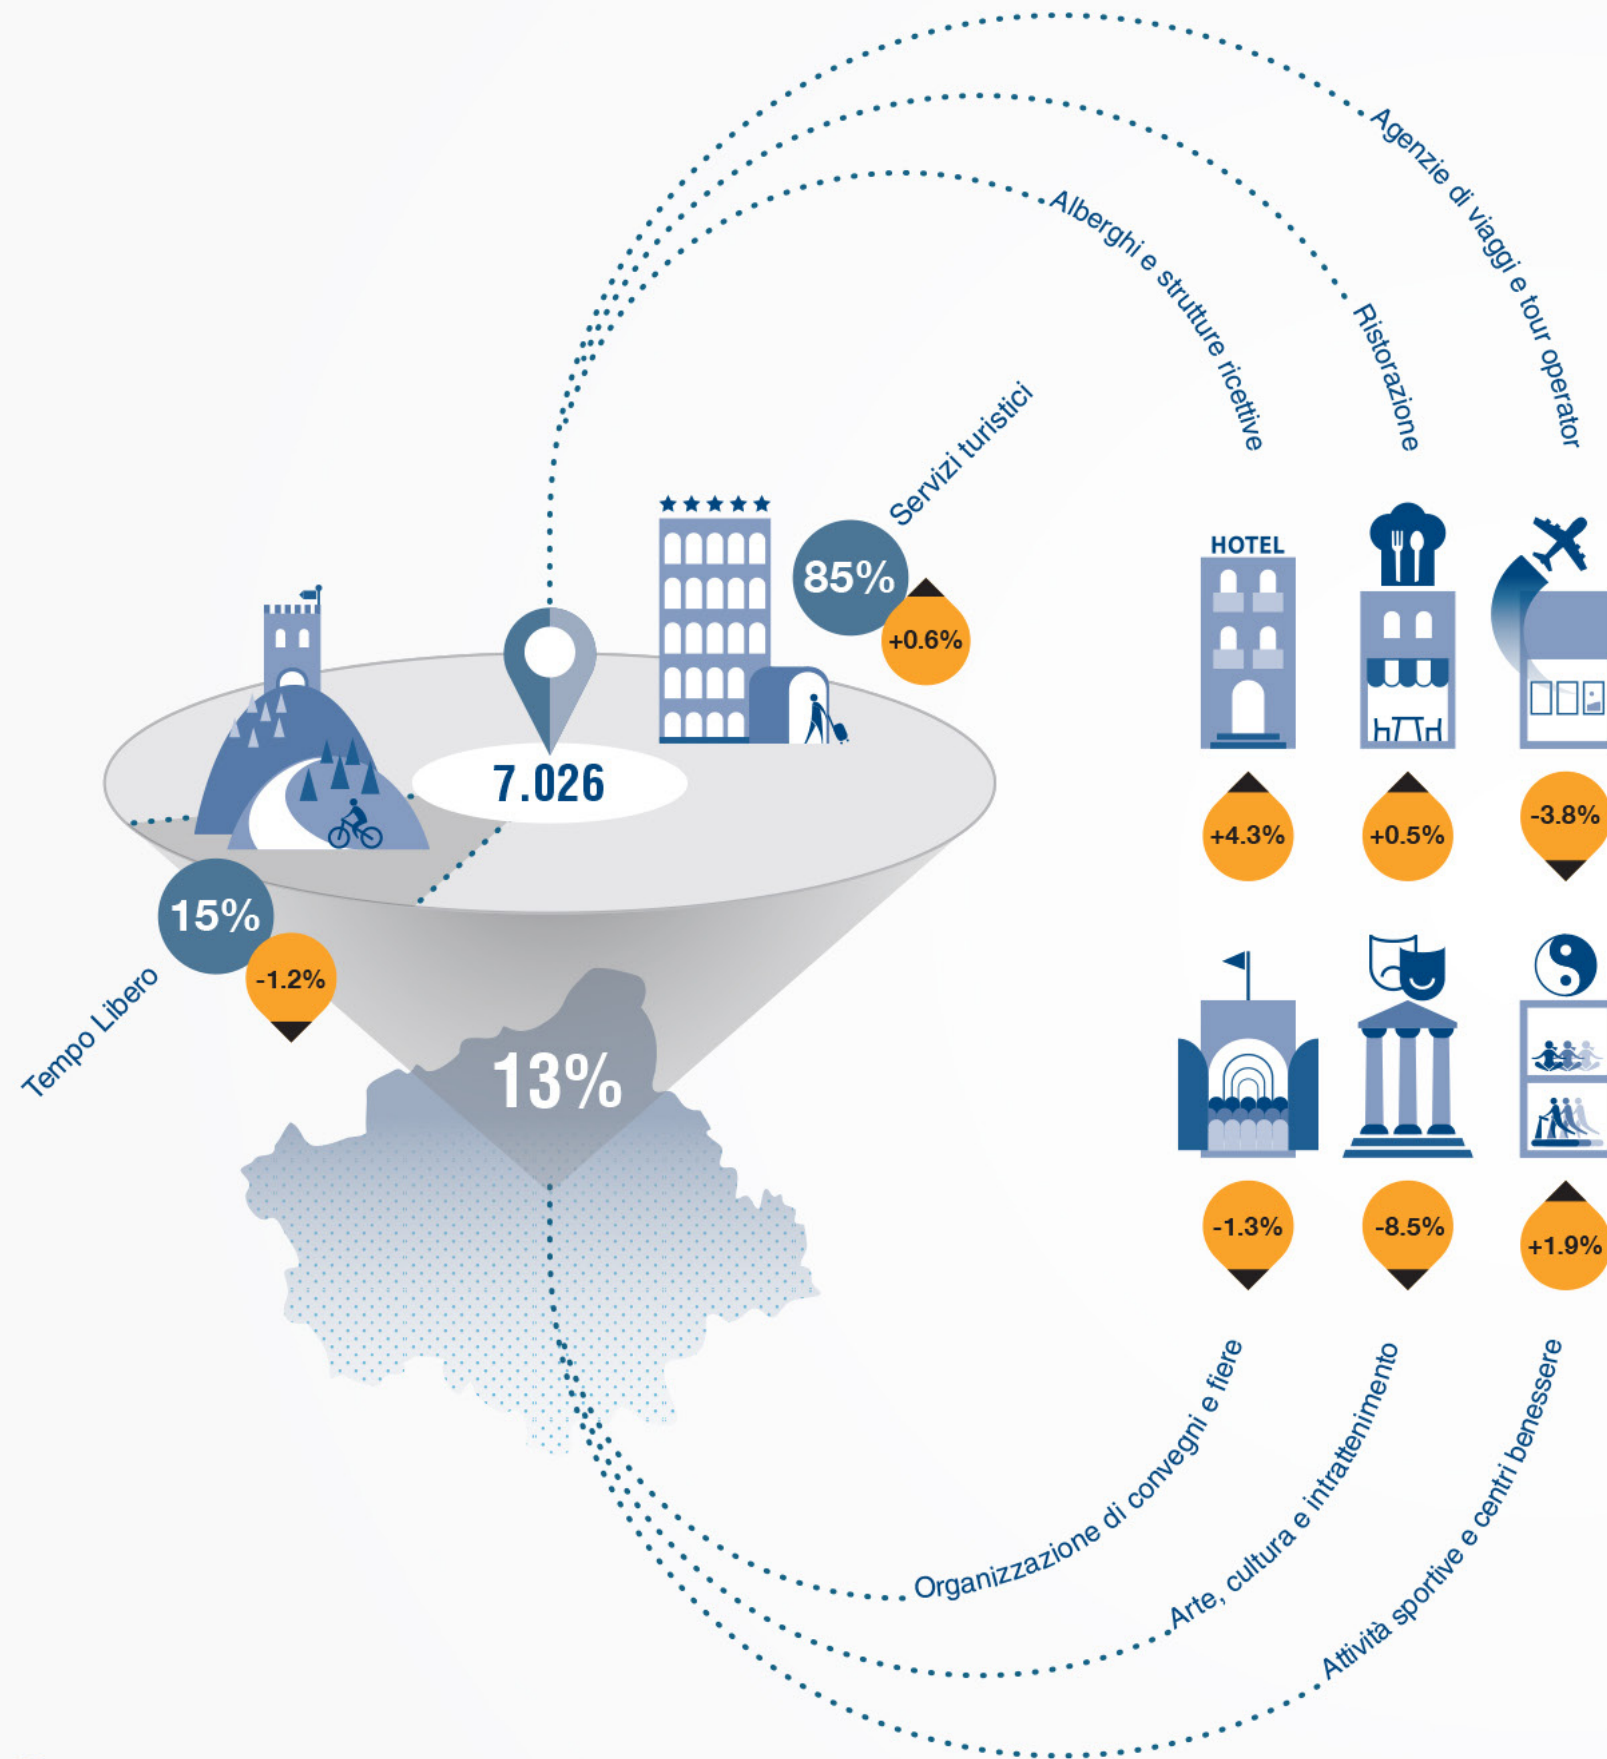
Agenzie di viaggi e tour operator

Ristorazione

Alberghi e strutture ricettive

Servizi turistici

85%

+0.6%

7.026

15%

-1.2%

Tempo Libero

13%

HOTEL

+4.3%

+0.5%

-3.8%

-1.3%

-8.5%

+1.9%

Organizzazione di convegni e fiere

Arte, cultura e intrattenimento

Attività sportive e centri benessere